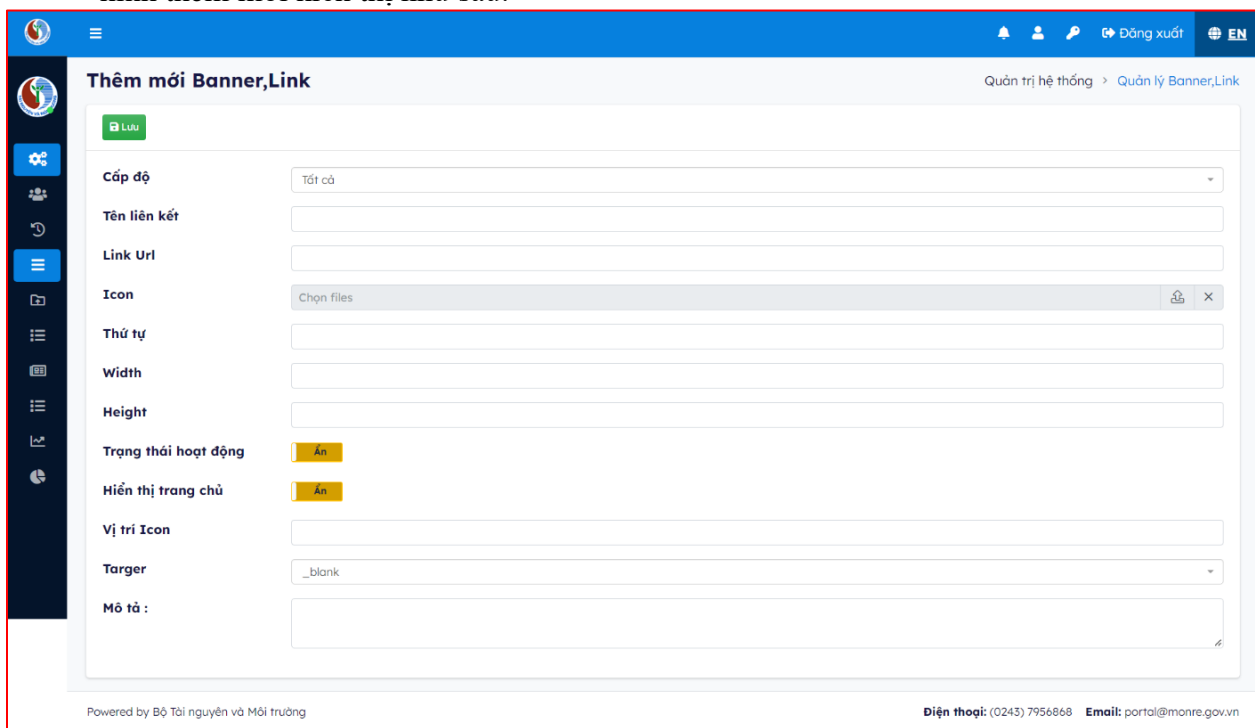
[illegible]

Đăng xuất EN

Thêm mới Banner,Link

Quản trị hệ thống > Quản lý Banner,Link

Lưu

Cấp độ | Tất cả

Tên liên kết

Link Url

Icon | Chọn files

Thứ tự

Width

Height

Trạng thái hoạt động | Ẩn

Hiển thị trang chủ | Ẩn

Vị trí Icon

Targer | _blank

Mô tả :

Powered by Bộ Tài nguyên và Môi trường

Điện thoại: (0243) 7956868 Email: portal@monre.gov.vn